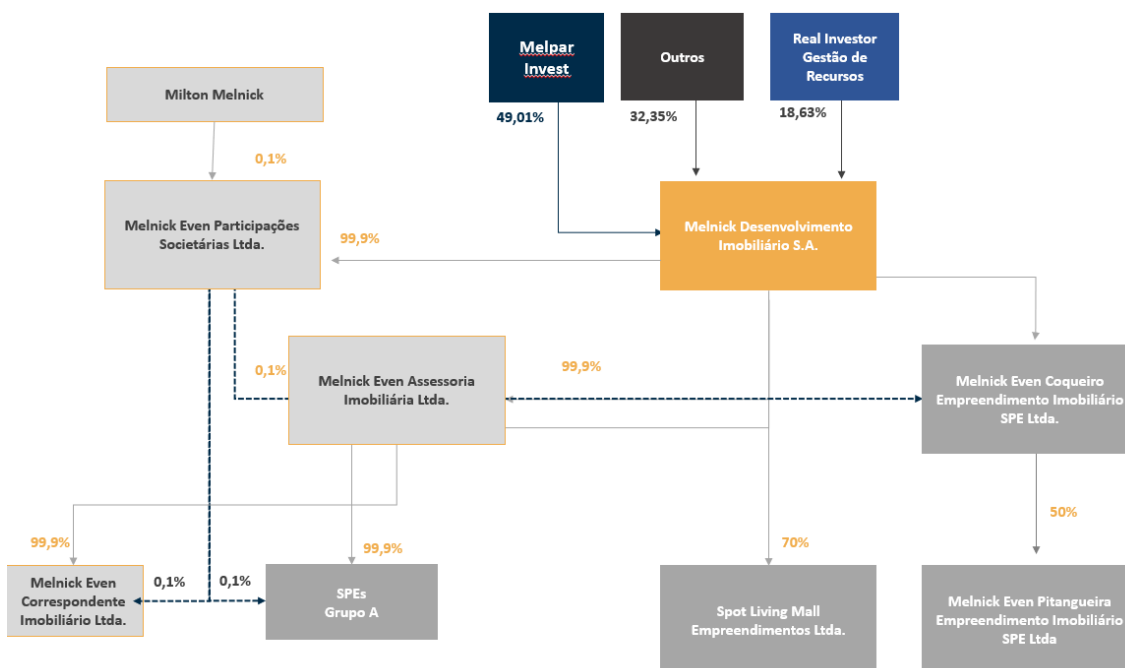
Melpar Invest

Outros

Real Investor Gestão de Recursos

49,01%

32,35%

18,63%

Milton Melnick

0,1%

Melnick Even Participações Societárias Ltda.

99,9%

Melnick Desenvolvimento Imobiliário S.A.

0,1%

Melnick Even Assessoria Imobiliária Ltda.

99,9%

Melnick Even Coqueiro Empreendimento Imobiliário SPE Ltda.

50%

99,9%

99,9%

70%

Melnick Even Correspondente Imobiliário Ltda.

0,1%

0,1%

SPEs Grupo A

Spot Living Mall Empreendimentos Ltda.

Melnick Even Pitangueira Empreendimento Imobiliário SPE Ltda